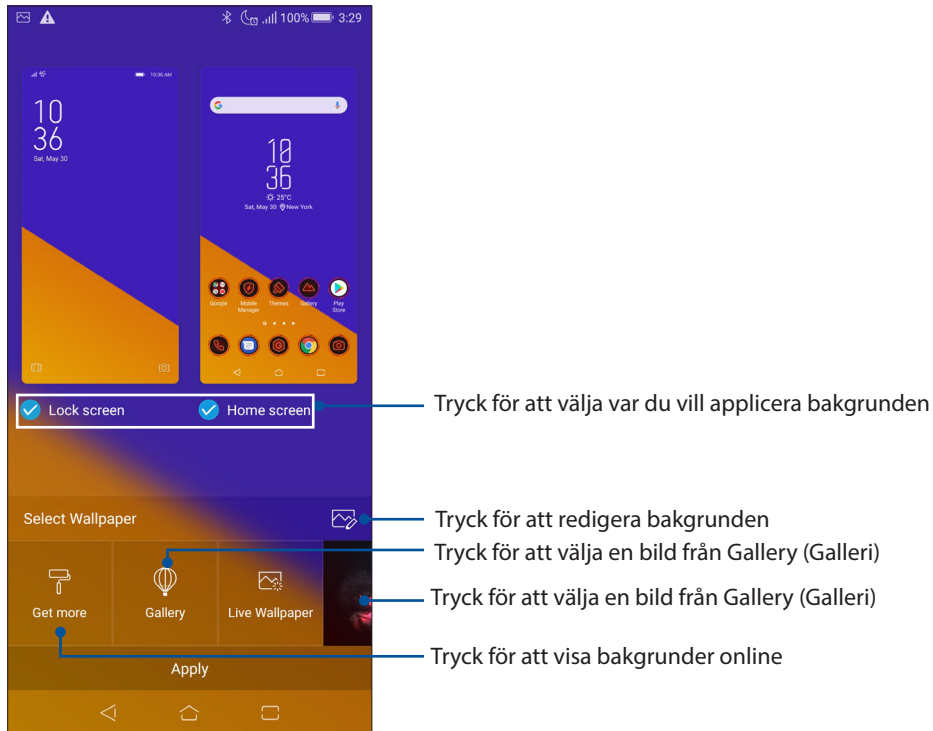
100% 3:29

10:36 AM

10
36
Sat, May 30

10
36
25°C
Sat, May 30 New York

Google Mobile Manager Themes Gallery Play Store

Lock screen
Home screen

Tryck för att välja var du vill applicera bakgrunden

Select Wallpaper

Tryck för att redigera bakgrunden

Tryck för att välja en bild från Gallery (Galleri)

Get more
Gallery
Live Wallpaper

Tryck för att välja en bild från Gallery (Galleri)

Apply

Tryck för att visa bakgrunder online